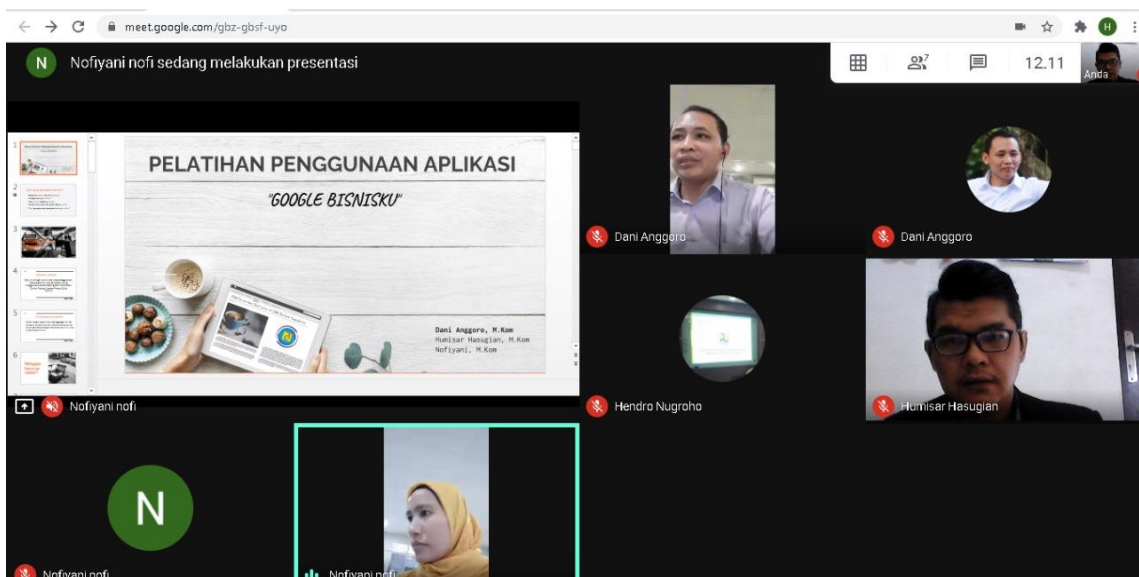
meet.google.com/gbz-gbsf-uyo

N Nofiyani nofi sedang melakukan presentasi

7

12.11

Anda

PELATIHAN PENGGUNAAN APLIKASI

"GOOGLE BISNISKU"

Dani Anggoro, M.Kom
Humisar Hasugian, M.Kom
Nofiyani, M.Kom

Nofiyani nofi

Dani Anggoro

Dani Anggoro

Hendro Nugroho

Humisar Hasugian

N

Nofiyani nofi

Nofiyani nofi